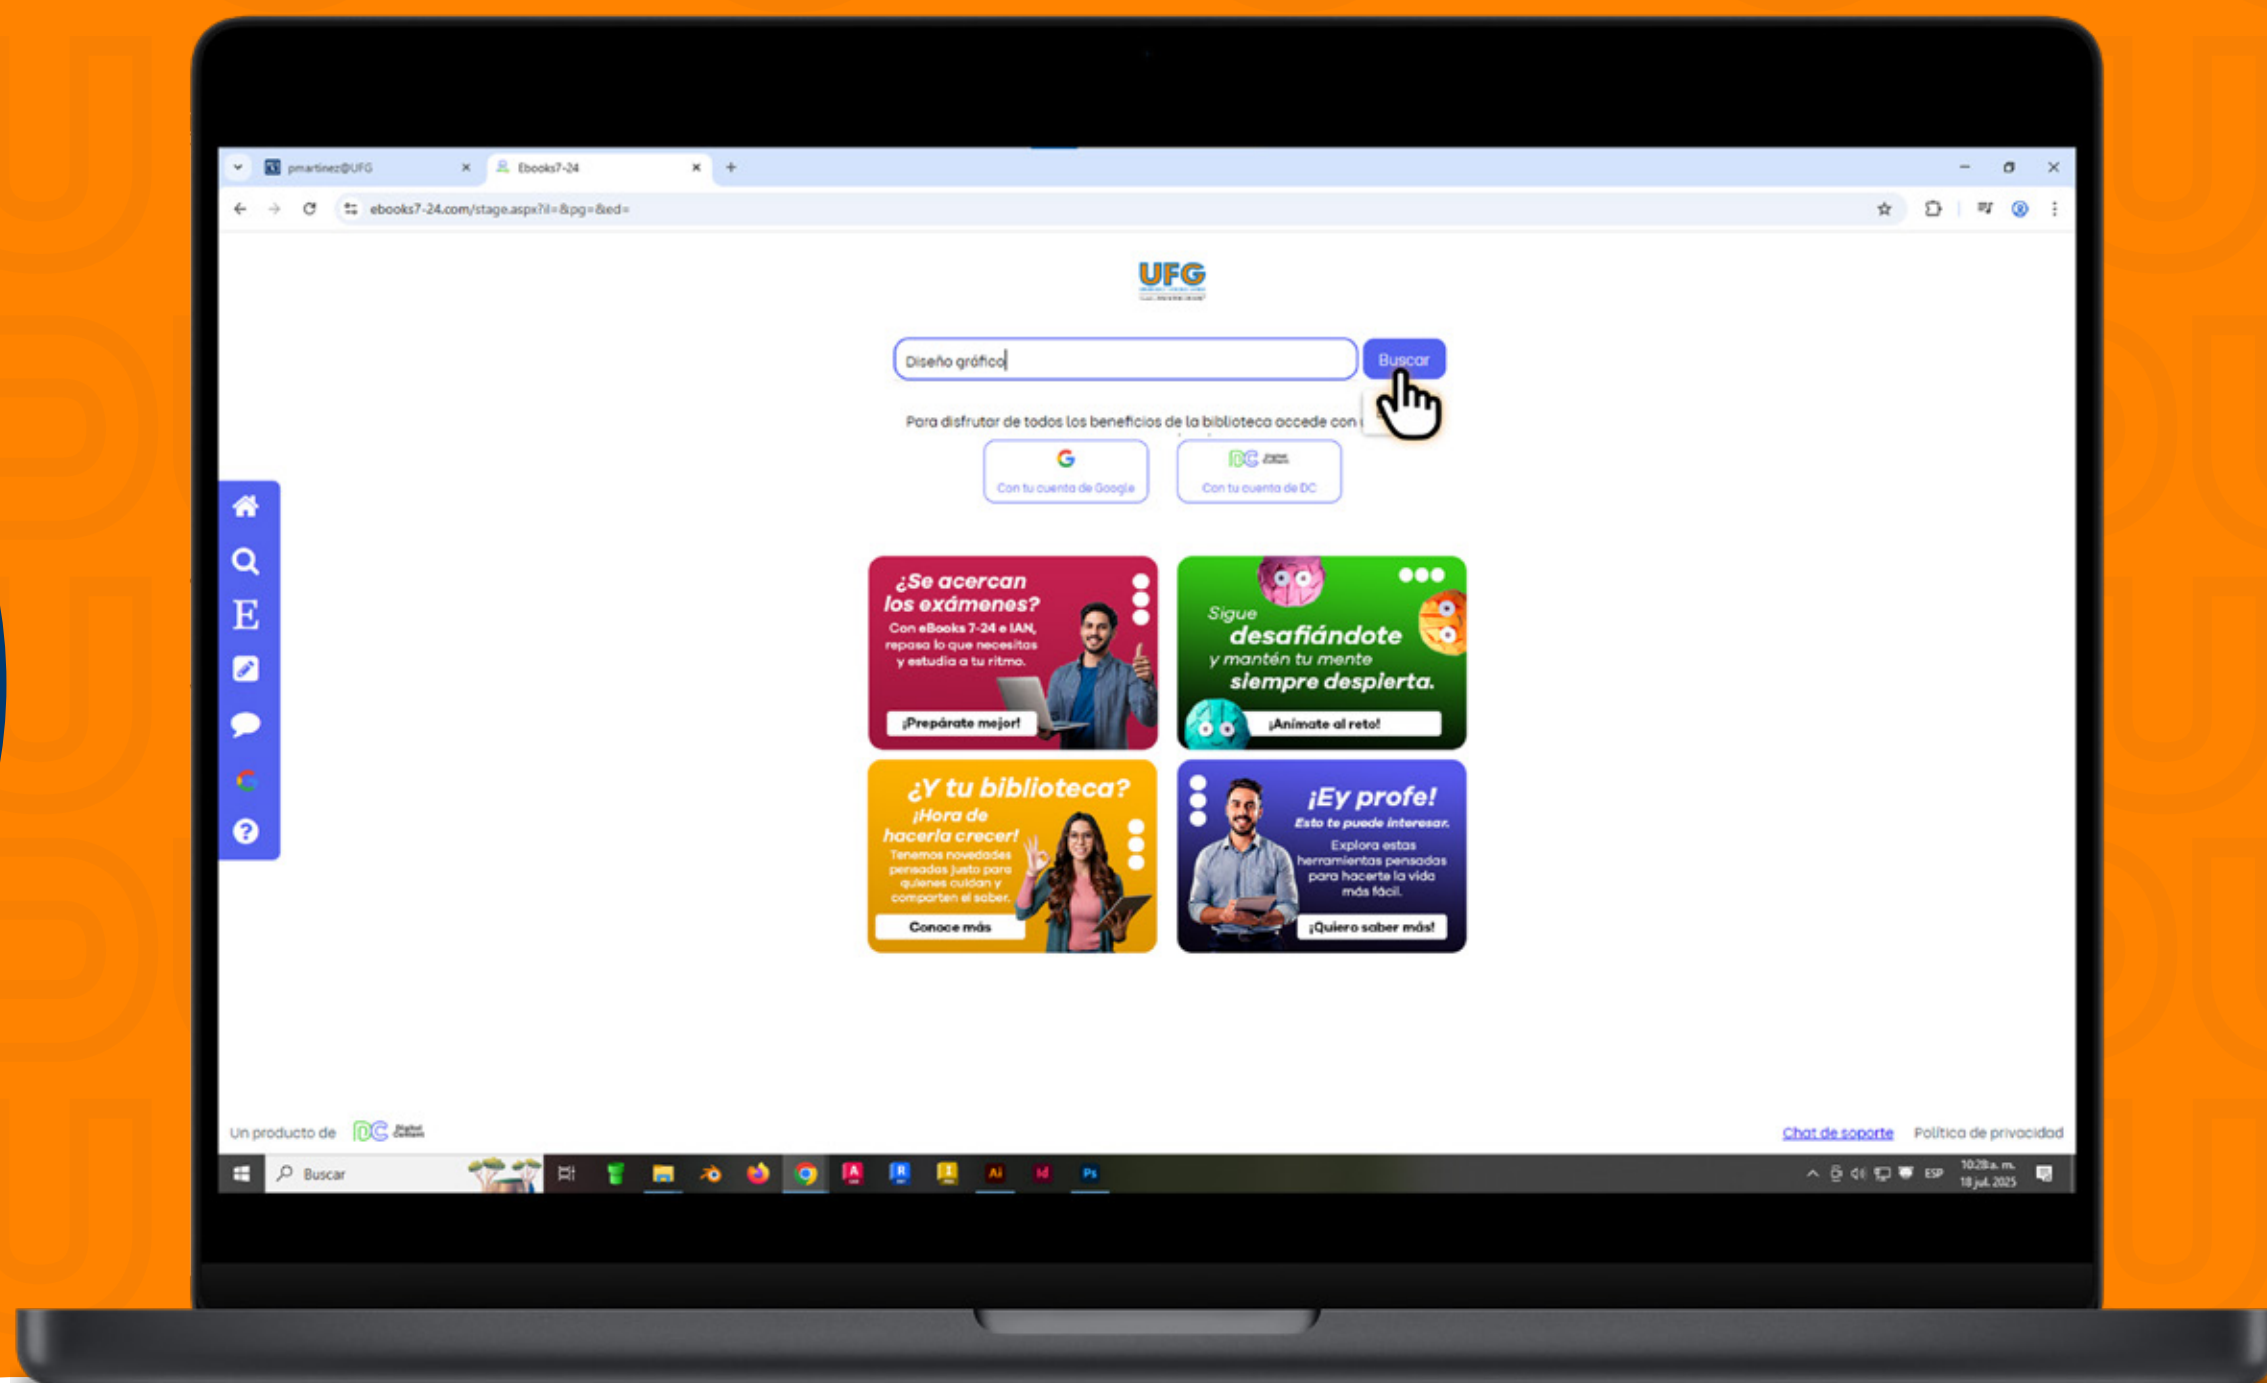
pmartinez@UFG
Ebooks7-24
ebooks7-24.com/stage.aspx?il=&pg=&ed=

UFG

Diseño gráfico
Buscar

Para disfrutar de todos los beneficios de la biblioteca accede con

Con tu cuenta de Google
Con tu cuenta de DC

¿Se acercan los exámenes?
Con eBooks 7-24 e IAN, repasa lo que necesitas y estudia a tu ritmo.
¡Prepárate mejor!

Sigue desafiándote y mantén tu mente siempre despierta.
¡Anímate al reto!

¿Y tu biblioteca?
¡Hora de hacerla crecer!
Tenemos novedades pensadas justo para quienes cuidan y comparten el saber.
Conoce más

¡Ey profe!
Esto te puede interesar.
Explora estas herramientas pensadas para hacerte la vida más fácil.
¡Quiero saber más!

Un producto de
Chat de soporte
Política de privacidad

Buscar
ESP
10:28 a. m.
18 jul. 2025